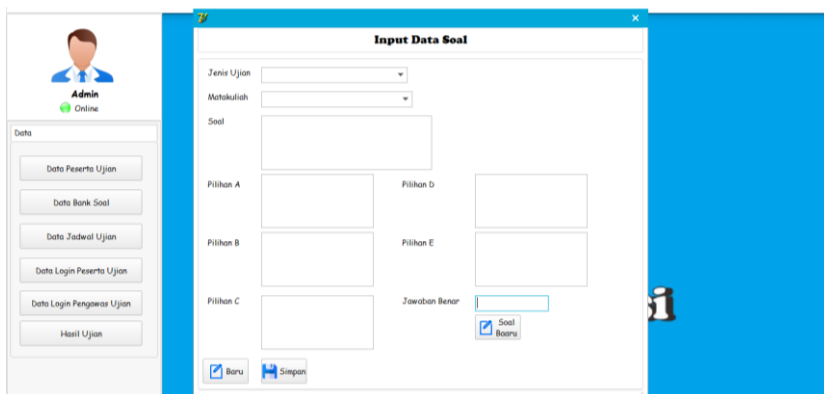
Admin
Online

Data

Data Peserta Ujian

Data Bank Soal

Data Jadwal Ujian

Data Login Peserta Ujian

Data Login Pengawas Ujian

Hasil Ujian

×

Input Data Soal

Jenis Ujian

Matakuliah

Soal

Pilihan A

Pilihan D

Pilihan B

Pilihan E

Pilihan C

Jawaban Benar

Soal Baaru

Baru

Simpan

si